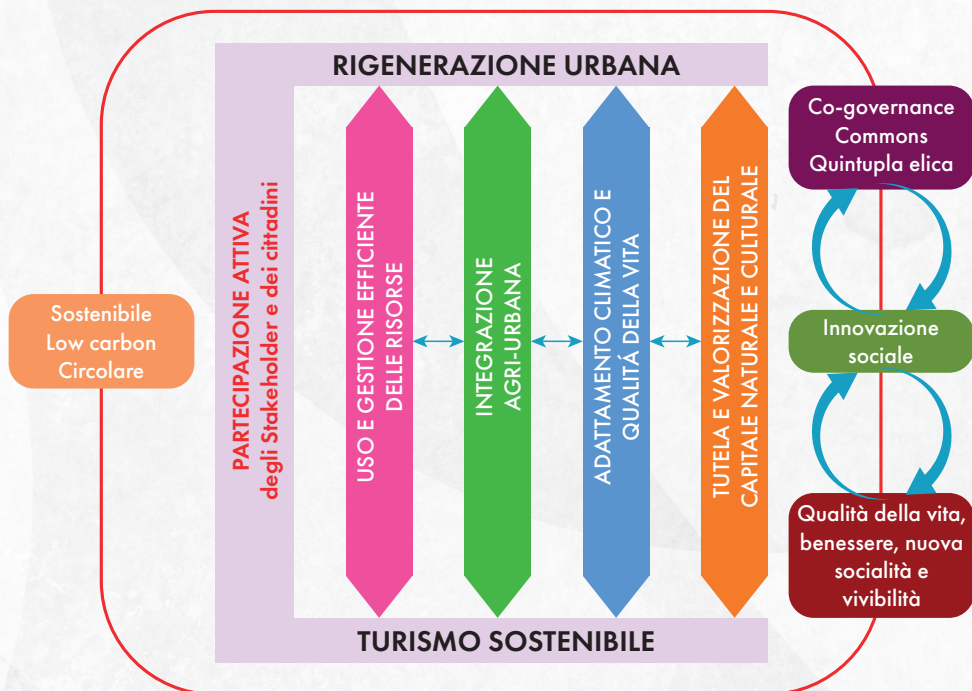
Sostenibile
Low carbon
Circolare

RIGENERAZIONE URBANA

PARTECIPAZIONE ATTIVA
degli Stakeholder e dei cittadini

USO E GESTIONE EFFICIENTE DELLE RISORSE

INTEGRAZIONE AGRI-URBANA

ADATTAMENTO CLIMATICO E QUALITÁ DELLA VITA

TUTELA E VALORIZZAZIONE DEL CAPITALE NATURALE E CULTURALE

TURISMO SOSTENIBILE

Co-governance
Commons
Quintupla elica

Innovazione sociale

Qualità della vita, benessere, nuova socialità e vivibilità